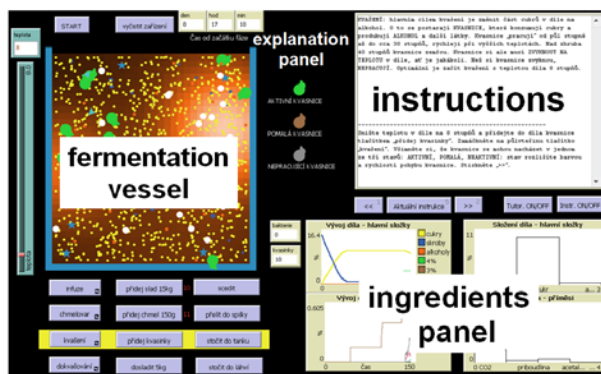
START

vyčistit zařízení

den
0

hod
17

min
16

Čas od začátku fáze

explanation panel

teplota
8

AKTIVNÍ KVASINKY

POMALÉ KVASINKY

NEPRACUJÍCÍ KVASINKY

fermentation vessel

KVAŠENÍ: hlavním cílem kvašení je změnit část cukrů v díle na alkohol. O to se postarají KVASINKY, které konzumují cukry a produkují ALKOHOL a další látky. Kvasinky „pracují" už při stupních až do cca 30 stupňů, rychleji při vyšších teplotách. Nad zhruba 40 stupňů kvasinky zemřou. Kvasnice si ale mohou ZVYKNOUT NA TEPLOTU v díle, ať je jakákoli. Než si kvasnice zvyknou, NEPRACUJÍ. Optimální je začít kvašení s teplotou díla 8 stupňů.

instructions

Snižte teplotu v díle na 8 stupňů a přidejte do díla kvasnice tlačítkem „přidej kvasinky". Zmáčkněte na přístrojové tlačítko „kvašení". Všimněte si, že kvasnice se mohou nacházet v jednom ze tří stavů: AKTIVNÍ, POMALÁ, NEAKTIVNÍ: stav rozlišíte barvou a rychlostí pohybu kvasnice. Stiskněte „>".

<<

Aktuální instrukce

>>

Tutor. ON/OFF

Instr. ON/OFF

bakterie
0

kvasinky
10

Vývoj díla - hlavní složky

cukry
škroby
alkoholy
4%
3%

Složení díla - hlavní složky

ingredients panel

Vývoj

0.605

čas

150

CO2

příboudlina

acetal...

infuze

přidej slad 15kg

scedit

chmelovar

přidej chmel 150g

přelít do spilky

kvašení

přidej kvasinky

stočit do tanku

dokvašování

dosladit 5kg

stočit do láhví